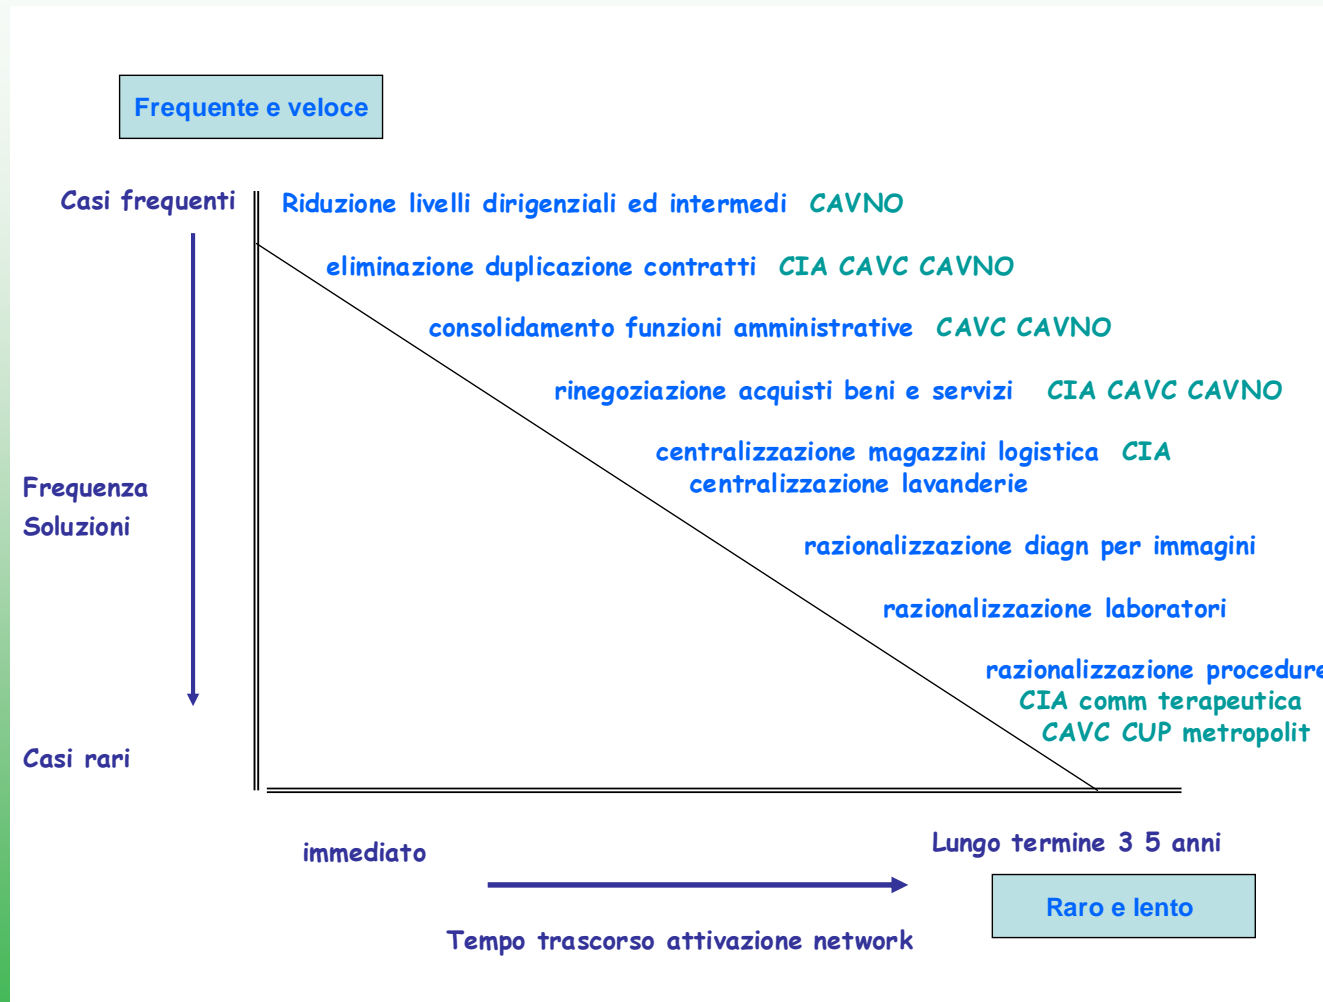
Frequente e veloce

Casi frequenti

Riduzione livelli dirigenziali ed intermedi CAVNO

eliminazione duplicazione contratti CIA CAVC CAVNO

consolidamento funzioni amministrative CAVC CAVNO

rinegoziazione acquisti beni e servizi CIA CAVC CAVNO

centralizzazione magazzini logistica CIA
centralizzazione lavanderie

Frequenza
Soluzioni

razionalizzazione diagn per immagini

razionalizzazione laboratori

razionalizzazione procedure
CIA comm terapeutica
CAVC CUP metropolit

Casi rari

immediato

Lungo termine 3 5 anni

Raro e lento

Tempo trascorso attivazione network